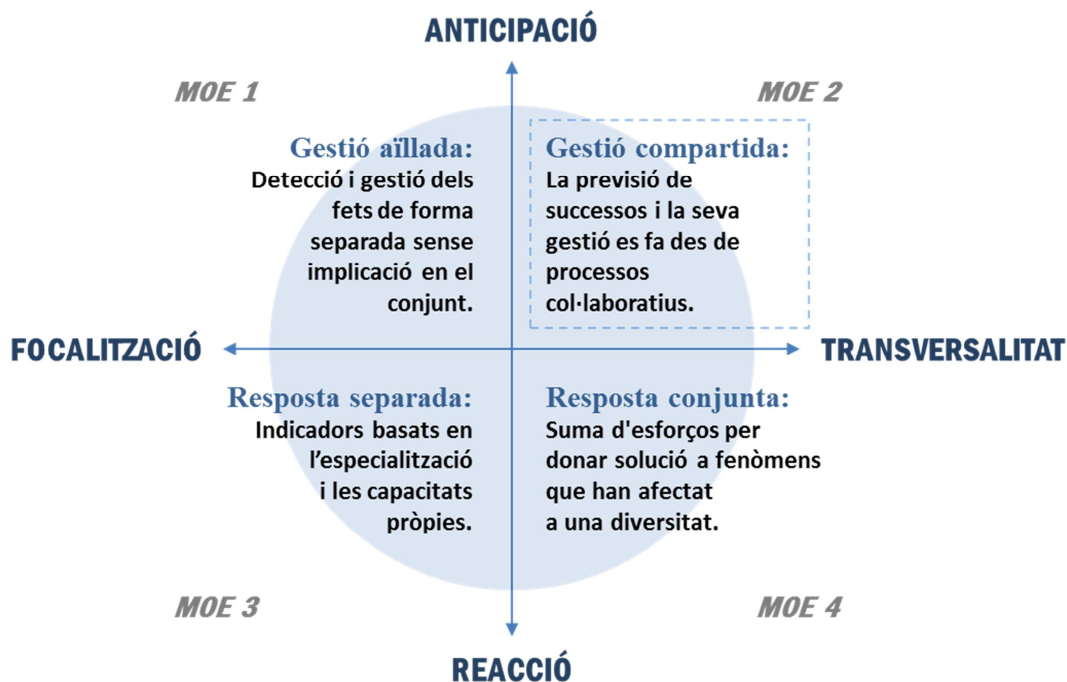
ANTICIPACIÓ

MOE 1

MOE 2

Gestió aïllada:
Detecció i gestió dels fets de forma separada sense implicació en el conjunt.

Gestió compartida:
La previsió de successos i la seva gestió es fa des de processos col·laboratius.

FOCALITZACIÓ

TRANSVERSALITAT

Resposta separada:
Indicadors basats en l'especialització i les capacitats pròpies.

Resposta conjunta:
Suma d'esforços per donar solució a fenòmens que han afectat a una diversitat.

MOE 3

MOE 4

REACCIÓ